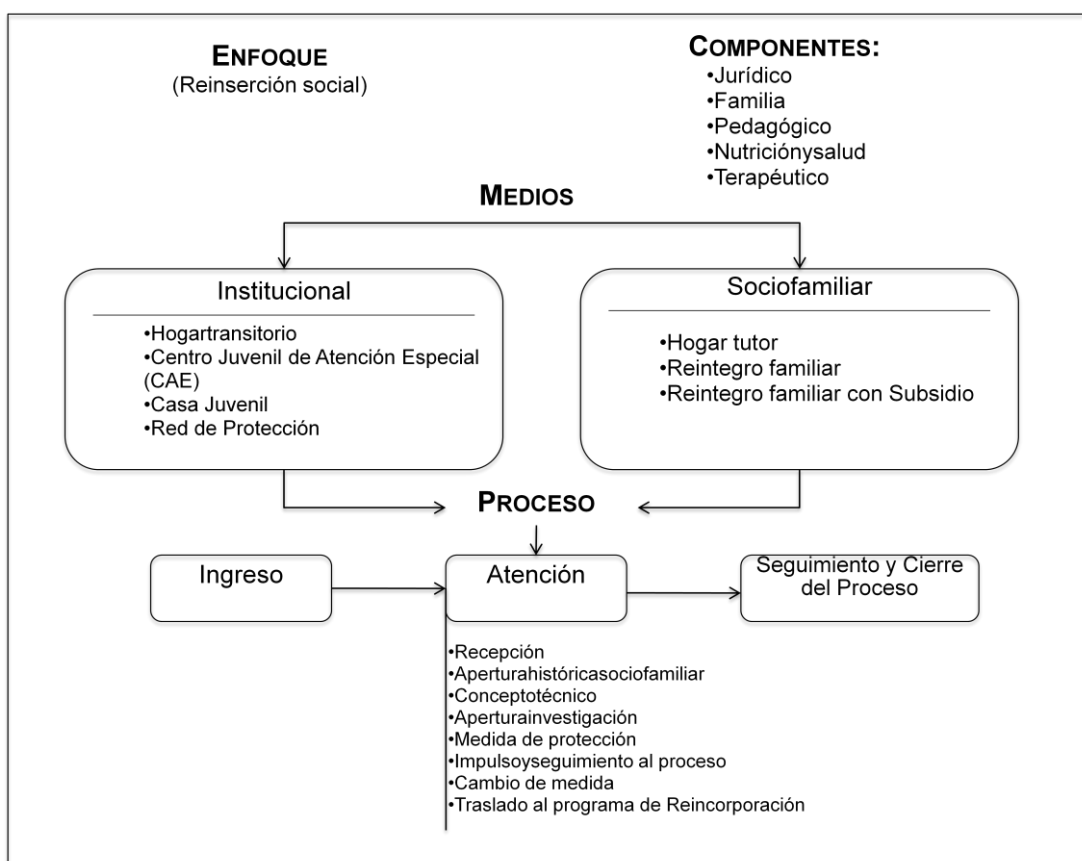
ENFOQUE
(Reinserción social)

COMPONENTES:
•Jurídico
•Familia
•Pedagógico
•Nutriciónysalud
•Terapéutico

MEDIOS

Institucional
•Hogartransitorio
•Centro Juvenil de Atención Especial (CAE)
•Casa Juvenil
•Red de Protección

Sociofamiliar
•Hogar tutor
•Reintegro familiar
•Reintegro familiar con Subsidio

PROCESO

Ingreso

Atención

Seguimiento y Cierre del Proceso

•Recepción
•Aperturahistóricasociofamiliar
•Conceptotécnico
•Aperturainvestigación
•Medida de protección
•Impulsoyseguimiento al proceso
•Cambio de medida
•Traslado al programa de Reincorporación